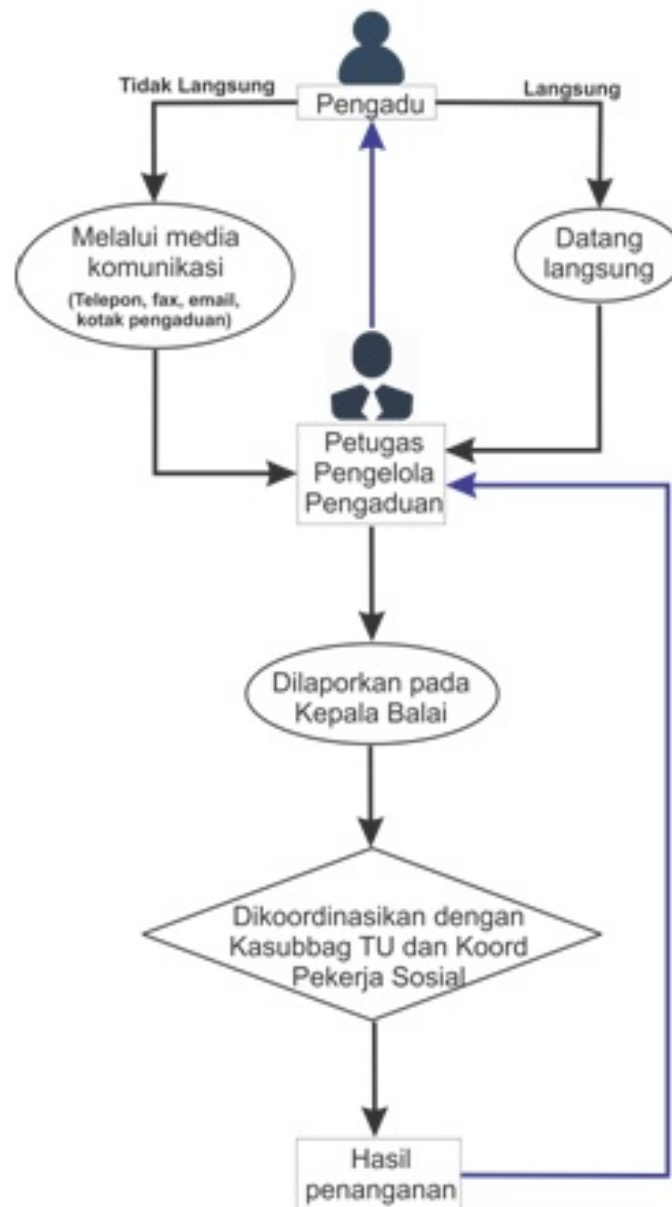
Tidak Langsung

Pengadu

Langsung

Melalui media komunikasi
(Telepon, fax, email, kotak pengaduan)

Datang langsung

Petugas Pengelola Pengaduan

Dilaporkan pada Kepala Balai

Dikoordinasikan dengan Kasubbag TU dan Koord Pekerja Sosial

Hasil penanganan